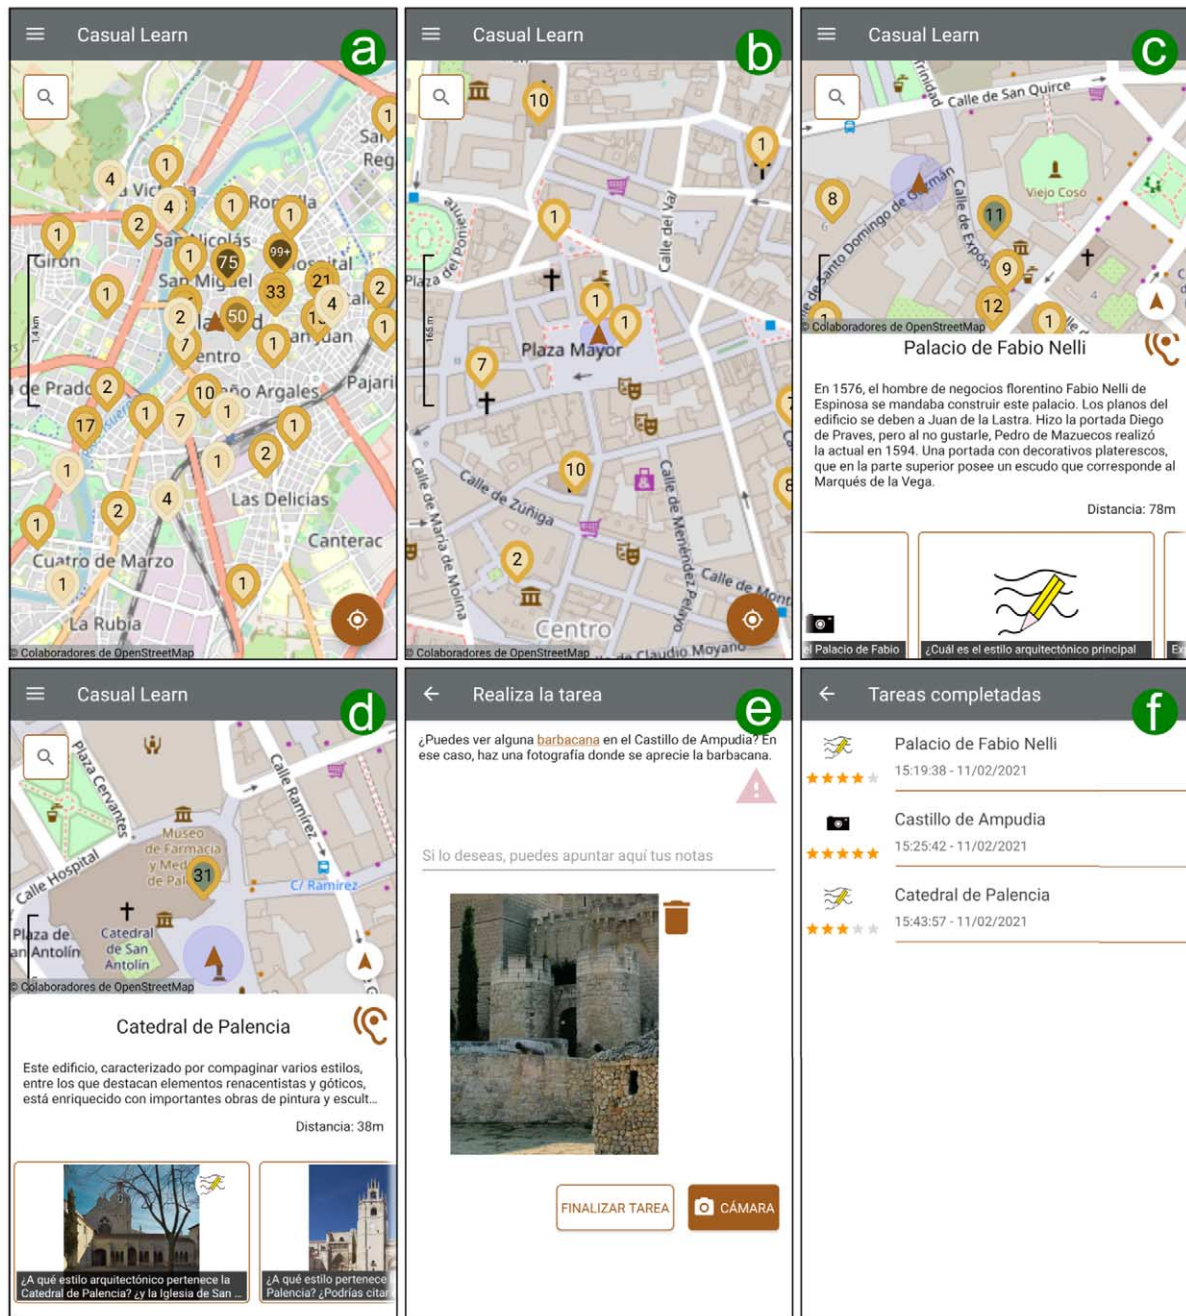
Casual Learn
a

Girón
San Nicolás
San Miguel
Centro
de Prado
Caño Argales
Pajarillos
Las Delicias
Canterac
Cuatro de Marzo
La Rubia
Rondilla
Hospital
San Juan
1,4 km
4
1
4
2
4
1
1
1
1
99+
75
21
33
2
1
1
50
2
4
1
7
1
2
10
1
17
1
7
1
1
2
1
4
2
1
1
1
© Colaboradores de OpenStreetMap

Casual Learn
b

Plaza Mayor
Calle del Val
Calle de Zúñiga
Calle de María de Molina
Calle de Menéndez Pelayo
Calle de Montero
Calle Claudio Moyano
Centro
Plaza del Poniente
165 m
10
1
1
1
1
7
10
2
© Colaboradores de OpenStreetMap

Casual Learn
c

Calle de San Quirce
Calle de Santo Domingo de Guzmán
Calle de Expósitos
Viejo Coso
Trinidad
8
11
9
12
1
1
© Colaboradores de OpenStreetMap
Palacio de Fabio Nelli
En 1576, el hombre de negocios florentino Fabio Nelli de Espinosa se mandaba construir este palacio. Los planos del edificio se deben a Juan de la Lastra. Hizo la portada Diego de Praves, pero al no gustarle, Pedro de Mazuecos realizó la actual en 1594. Una portada con decorativos platerescos, que en la parte superior posee un escudo que corresponde al Marqués de la Vega.
Distancia: 78m
el Palacio de Fabio
¿Cuál es el estilo arquitectónico principal
Ex

Casual Learn
d

Plaza Cervantes
Calle Ramírez
Calle Hospital
Museo de Farmacia y Medicina de Palencia
C/ Ramírez
Catedral de San Antolín
Plaza de San Antolín
31
© Colaboradores de OpenStreetMap
Catedral de Palencia
Este edificio, caracterizado por compaginar varios estilos, entre los que destacan elementos renacentistas y góticos, está enriquecido con importantes obras de pintura y escult...
Distancia: 38m
¿A qué estilo arquitectónico pertenece la Catedral de Palencia? ¿y la Iglesia de San ...
¿A qué estilo pertenece Palencia? ¿Podrías citar

Realiza la tarea
e
¿Puedes ver alguna barbacana en el Castillo de Ampudia? En ese caso, haz una fotografía donde se aprecie la barbacana.
Si lo deseas, puedes apuntar aquí tus notas
FINALIZAR TAREA
CÁMARA

Tareas completadas
f
Palacio de Fabio Nelli
15:19:38 - 11/02/2021
Castillo de Ampudia
15:25:42 - 11/02/2021
Catedral de Palencia
15:43:57 - 11/02/2021